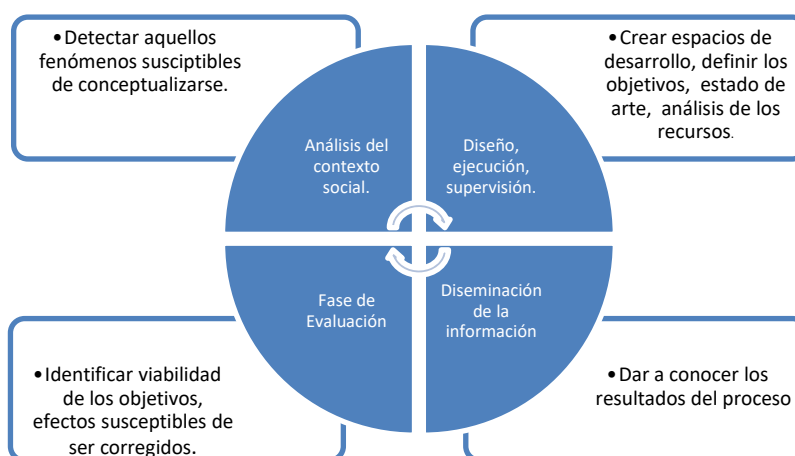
•Detectar aquellos fenómenos susceptibles de conceptualizarse.

•Crear espacios de desarrollo, definir los objetivos, estado de arte, análisis de los recursos.

Análisis del contexto social.

Diseño, ejecución, supervisión.

Fase de Evaluación

Diseminación de la información

•Identificar viabilidad de los objetivos, efectos susceptibles de ser corregidos.

•Dar a conocer los resultados del proceso